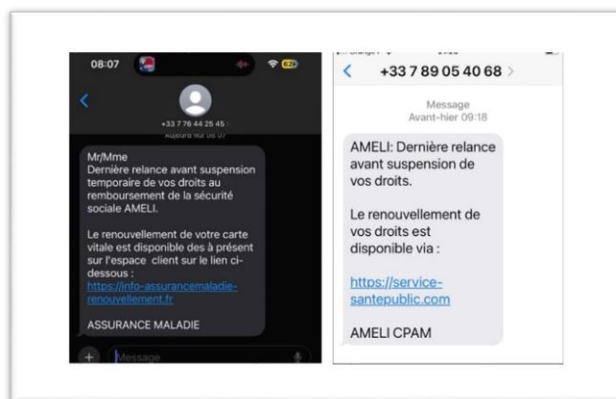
08:07

+33 7 76 44 25 45

Aujourd'hui 08:07

Mr/Mme
Dernière relance avant suspension temporaire de vos droits au remboursement de la sécurité sociale AMELI.

Le renouvellement de votre carte vitale est disponible dès à présent sur l'espace client sur le lien ci-dessous :
https://info-assurancemaladie-renouvellement.fr

ASSURANCE MALADIE

Message

+33 7 89 05 40 68

Message
Avant-hier 09:18

AMELI: Dernière relance avant suspension de vos droits.

Le renouvellement de vos droits est disponible via :

https://service-santepublic.com

AMELI CPAM